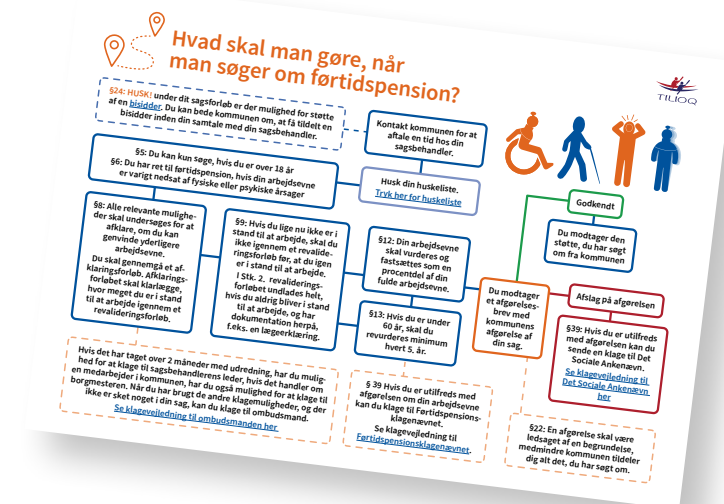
Hvad skal man gøre, når man søger om førtidspension?

TILIOQ

§24: HUSK! under dit sagsforløb er der mulighed for støtte af en bisidder. Du kan bede kommunen om, at få tildelt en bisidder inden din samtale med din sagsbehandler.

Kontakt kommunen for at aftale en tid hos din sagsbehandler.

§5: Du kan kun søge, hvis du er over 18 år
§6: Du har ret til førtidspension, hvis din arbejdsevne er varigt nedsat af fysiske eller psykiske årsager

Husk din huskeliste. Tryk her for huskeliste

Godkendt

Du modtager den støtte, du har søgt om fra kommunen

§8: Alle relevante muligheder skal undersøges for at afklare, om du kan genvinde yderligere arbejdsevne.
Du skal gennemgå et afklaringsforløb. Afklaringsforløbet skal klarlægge, hvor meget du er i stand til at arbejde igennem et revalideringsforløb.

§9: Hvis du lige nu ikke er i stand til at arbejde, skal du ikke igennem et revalideringsforløb før, at du igen er i stand til at arbejde.
I Stk. 2. revalideringsforløbet undlades helt, hvis du aldrig bliver i stand til at arbejde, og har dokumentation herpå, f.eks. en lægeerklæring.

§12: Din arbejdsevne skal vurderes og fastsættes som en procentdel af din fulde arbejdsevne.

Du modtager et afgørelsesbrev med kommunens afgørelse af din sag.

Afslag på afgørelsen

§39: Hvis du er utilfreds med afgørelsen kan du sende en klage til Det Sociale Ankenævn. Se klagevejledning til Det Sociale Ankenævn her

§13: Hvis du er under 60 år, skal du revurderes minimum hvert 5. år.

Hvis det har taget over 2 måneder med udredning, har du mulighed for at klage til sagsbehandlerens leder, hvis det handler om en medarbejder i kommunen, har du også mulighed for at klage til borgmesteren. Når du har brugt de andre klagemuligheder, og der ikke er sket noget i din sag, kan du klage til ombudsmand.
Se klagevejledning til ombudsmanden her.

§ 39 Hvis du er utilfreds med afgørelsen om din arbejdsevne kan du klage til Førtidspensionsklagenævnet.
Se klagevejledning til Førtidspensionsklagenævnet.

§22: En afgørelse skal være ledsaget af en begrundelse, medmindre kommunen tildeler dig alt det, du har søgt om.